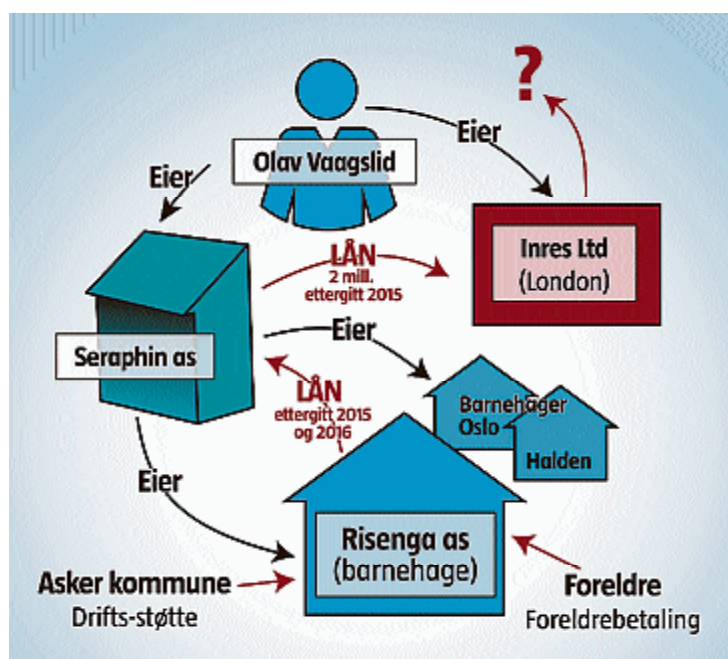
?

Eier

Olav Vaagslid

Eier

Inres Ltd
(London)

LÅN
2 mill.
ettergitt 2015

Seraphin as

Eier

LÅN
ettergitt 2015
og 2016

Barnehager
Oslo

Halden

Eier

Risenga as
(barnehage)

Asker kommune
Drifts-støtte

Foreldre
Foreldrebetaling